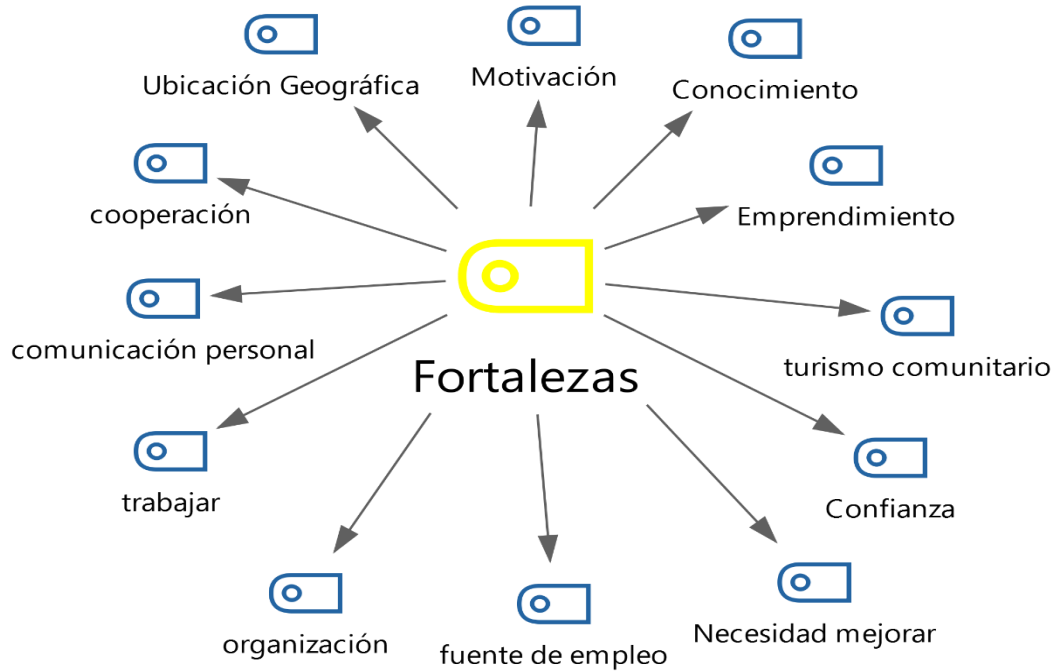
Ubicación Geográfica

Motivación

Conocimiento

cooperación

Emprendimiento

comunicación personal

Fortalezas

turismo comunitario

trabajar

Confianza

organización

fuente de empleo

Necesidad mejorar